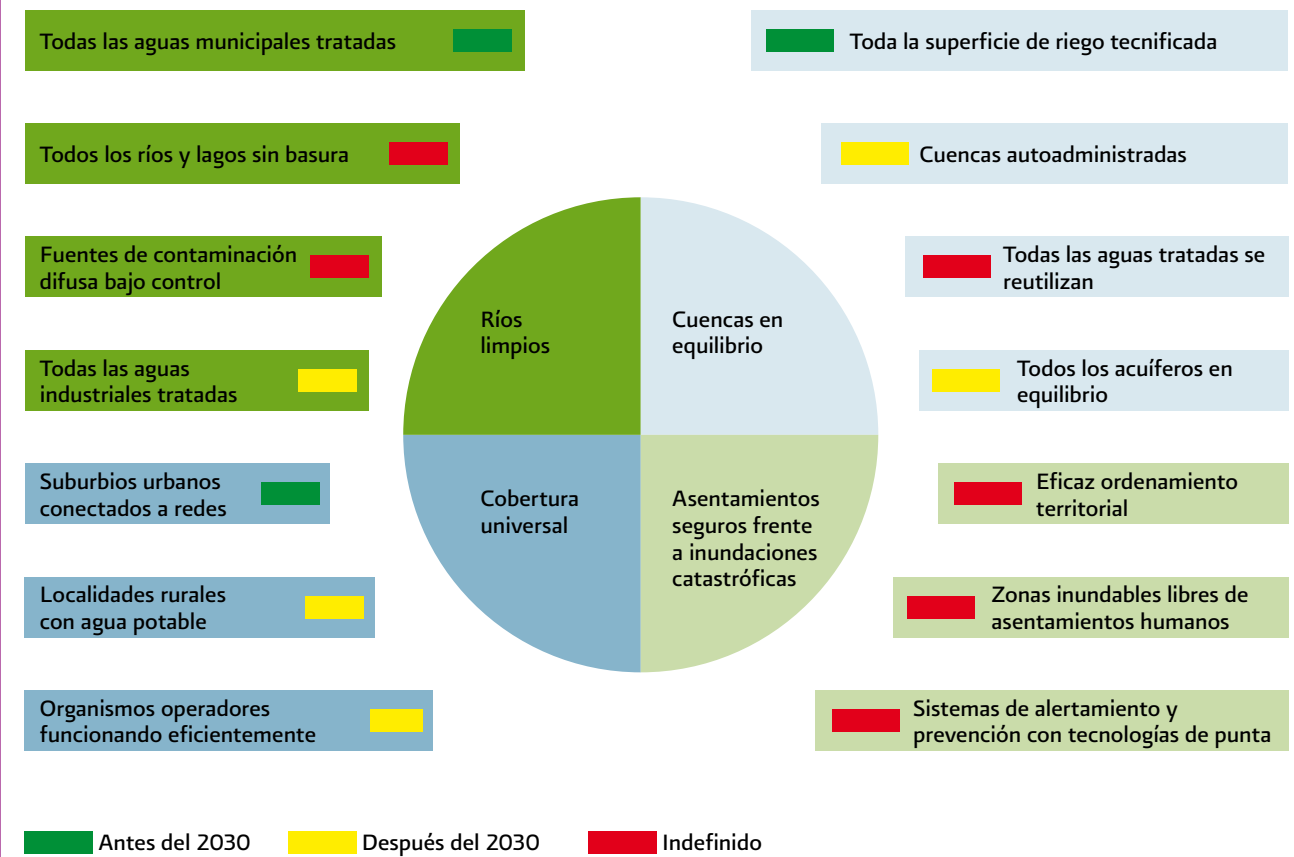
Todas las aguas municipales tratadas

Toda la superficie de riego tecnificada

Todos los ríos y lagos sin basura

Cuencas autoadministradas

Fuentes de contaminación difusa bajo control

Todas las aguas tratadas se reutilizan

Ríos limpios

Cuencas en equilibrio

Todas las aguas industriales tratadas

Todos los acuíferos en equilibrio

Suburbios urbanos conectados a redes

Cobertura universal

Asentamientos seguros frente a inundaciones catastróficas

Eficaz ordenamiento territorial

Localidades rurales con agua potable

Zonas inundables libres de asentamientos humanos

Organismos operadores funcionando eficientemente

Sistemas de alertamiento y prevención con tecnologías de punta

Antes del 2030 Después del 2030 Indefinido